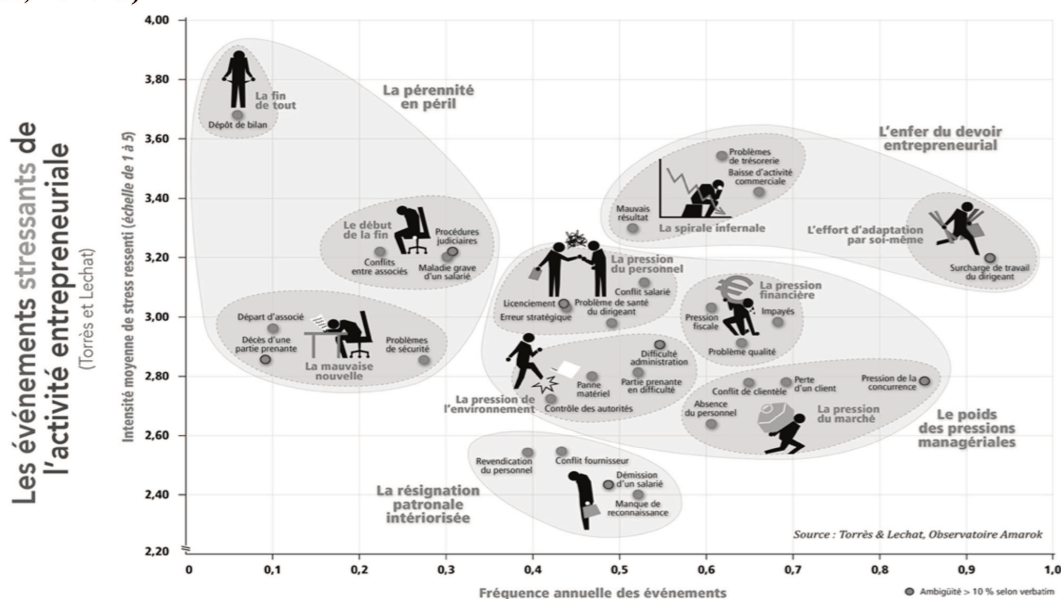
Les événements stressants de l'activité entrepreneuriale
(Torrès et Lechat)

Intensité moyenne de stress ressenti (échelle de 1 à 5)

4,00
3,80
3,60
3,40
3,20
3,00
2,80
2,60
2,40
2,20

0
0,1
0,2
0,3
0,4
0,5
0,6
0,7
0,8
0,9
1,0

Fréquence annuelle des événements

La fin de tout
Dépôt de bilan

La pérennité en péril

Le début de la fin
Procédures judiciaires
Conflits entre associés
Maladie grave d'un salarié

Départ d'associé
Décès d'une partie prenante
Problèmes de sécurité
La mauvaise nouvelle

L'enfer du devoir entrepreneurial
Problèmes de trésorerie
Baisse d'activité commerciale
Mauvais résultat
La spirale infernale
L'effort d'adaptation par soi-même
Surcharge de travail du dirigeant

La pression du personnel
Conflit salarié
Licenciement
Problème de santé du dirigeant
Erreur stratégique

La pression financière
Pression fiscale
Impayés
Problème qualité

Difficulté administration
Panne matériel
Partie prenante en difficulté
La pression de l'environnement
Contrôle des autorités

Conflit de clientèle
Perte d'un client
Pression de la concurrence
Absence du personnel
La pression du marché
Le poids des pressions managériales

Revendication du personnel
Conflit fournisseur
Démission d'un salarié
Manque de reconnaissance
La résignation patronale intériorisée

Source : Torrès & Lechat, Observatoire Amarok

Ambigüité > 10 % selon verbatim